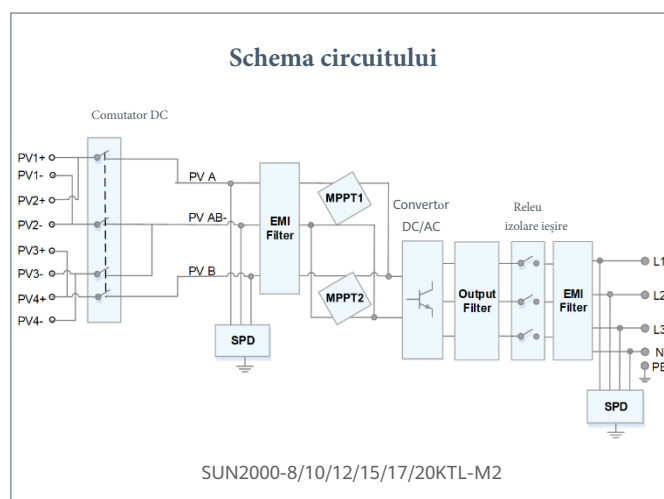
Schema circuitului

Comutator DC

PV1+
PV1-
PV2+
PV2-
PV3+
PV3-
PV4+
PV4-

PV A
PV AB-
PV B

EMI Filter

MPPT1
MPPT2

SPD

Convertor DC/AC

Output Filter

Releu izolare ieșire

EMI Filter

L1
L2
L3
N
PE

SPD

SUN2000-8/10/12/15/17/20KTL-M2